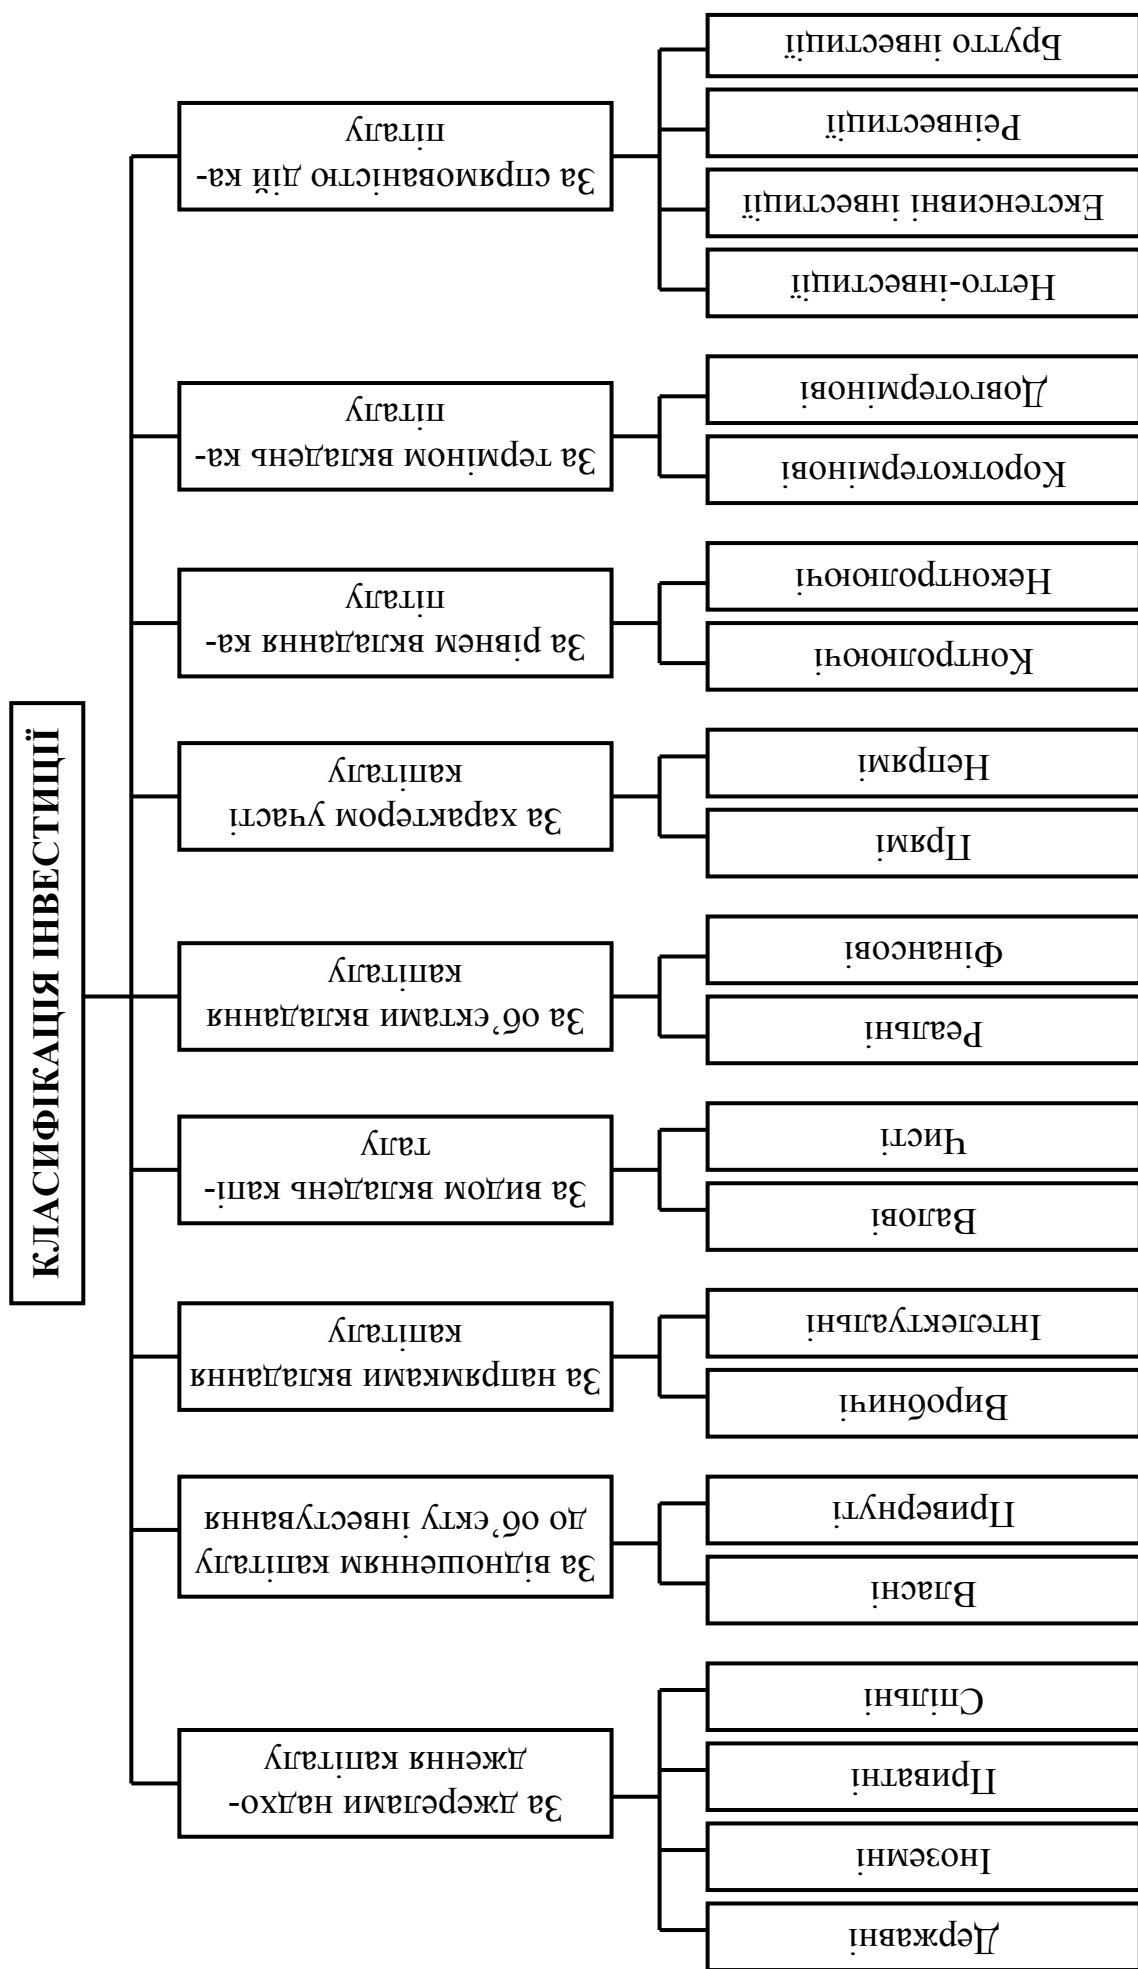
КЛАСИФІКАЦІЯ ІНВЕСТИЦІЙ

За спрямованістю дій капіталу

Брутто інвестиції

Реінвестиції

Екстенсивні інвестиції

Нетто-інвестиції

За терміном вкладень капіталу

Довготермінові

Короткотермінові

За рівнем вкладання капіталу

Неконтролюючі

Контролюючі

За характером участі капіталу

Непрямі

Прямі

За об'єктами вкладання капіталу

Фінансові

Реальні

За видом вкладень капіталу

Чисті

Валові

За напрямками вкладання капіталу

Інтелектуальні

Виробничі

За відношенням капіталу до об'єкту інвестування

Привернуті

Власні

За джерелами надходження капіталу

Спільні

Приватні

Іноземні

Державні